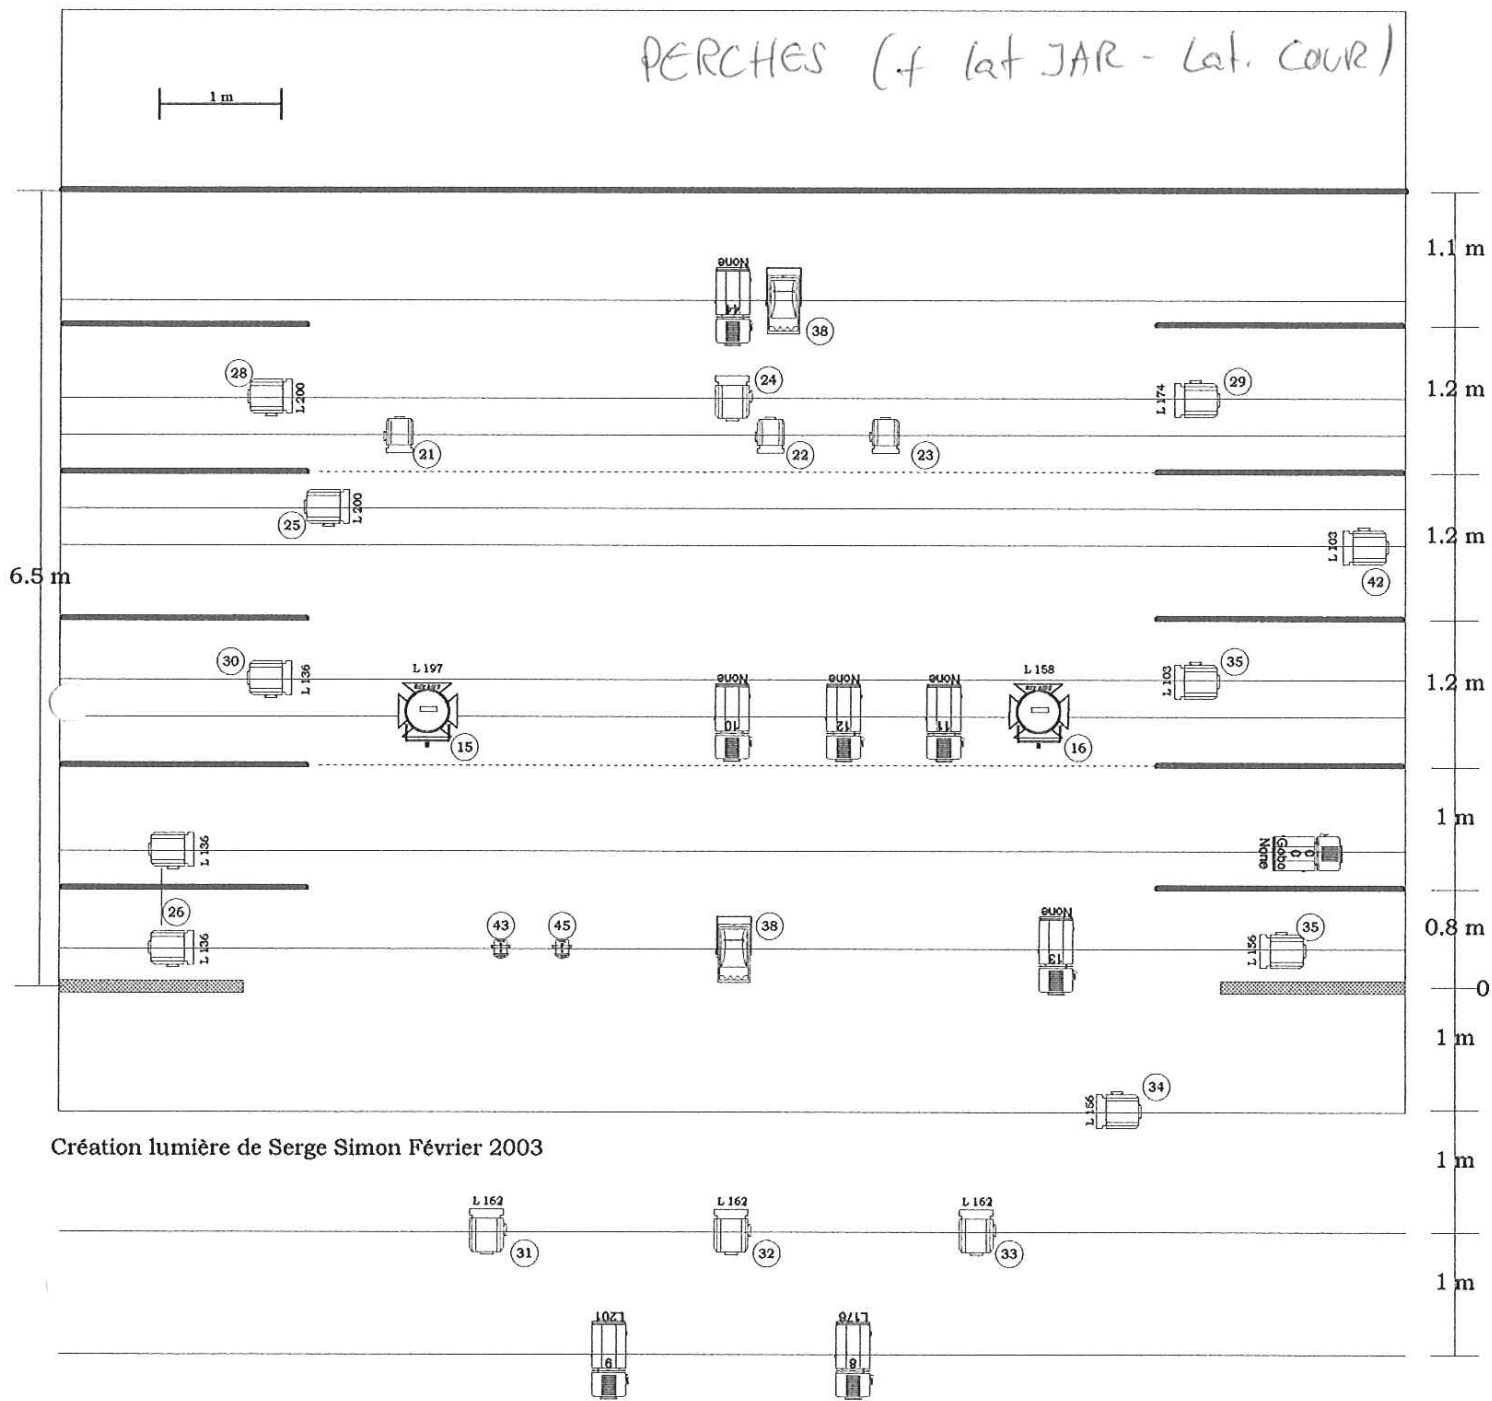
PERCHES (+ lat JAR - Lat. COUR)

1 m

1.1 m
1.2 m
1.2 m
1.2 m
1 m
0.8 m
0
1 m
1 m
1 m

6.5 m

None
44
38

28
L 200
24
L 174
29

21
22
23

25
L 200
L 103
42

30
L 136
L 197
15
None
10
None
12
None
11
L 158
16
L 103
35

L 136
26
L 136
None
Gobo
0

43
45
38
None
13
L 156
35

L 156
34

Création lumière de Serge Simon Février 2003

L 162
31
L 162
32
L 162
33

L201
9
L176
8